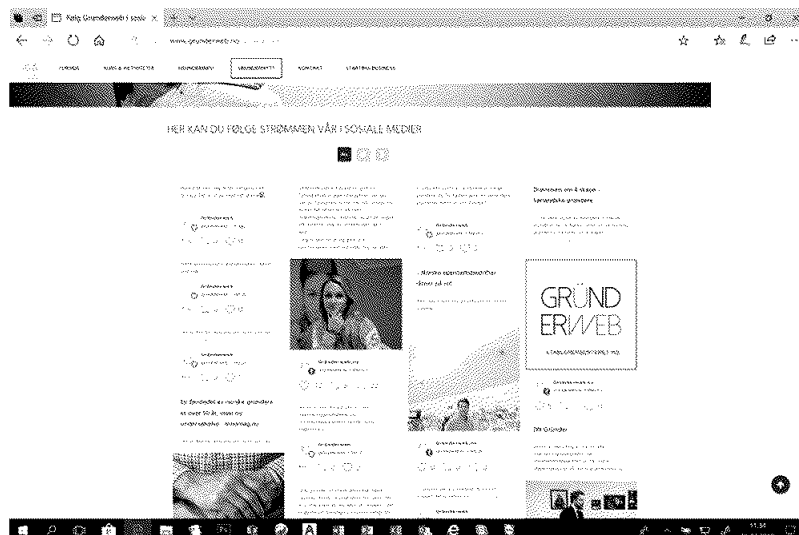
Følg Gründerweb i sosia ×

www.grunderweb.no

FORSIDE   NAV & NETTVERK   INSPIRASJON   GRÜNDERWEBTV   KONTAKT   START EN BUSINESS

HER KAN DU FØLGE STRØMMEN VÅR I SOSIALE MEDIER

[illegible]

Gründerweb

Gründerweb

Gründerweb

En fjerdedel av norske gründere er over 50 år, viser ny undersøkelse - ukeavisenledelse.no

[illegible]

Gründerweb

Gründerweb

- Norske oppstartsbedrifter klarer seg bra

Gründerweb

Drømmen om å skape - Spennende gründere

GRÜND ERWEB

ETABLERERSENTERET.NO

Gründerweb.no

Om Gründer

11:36